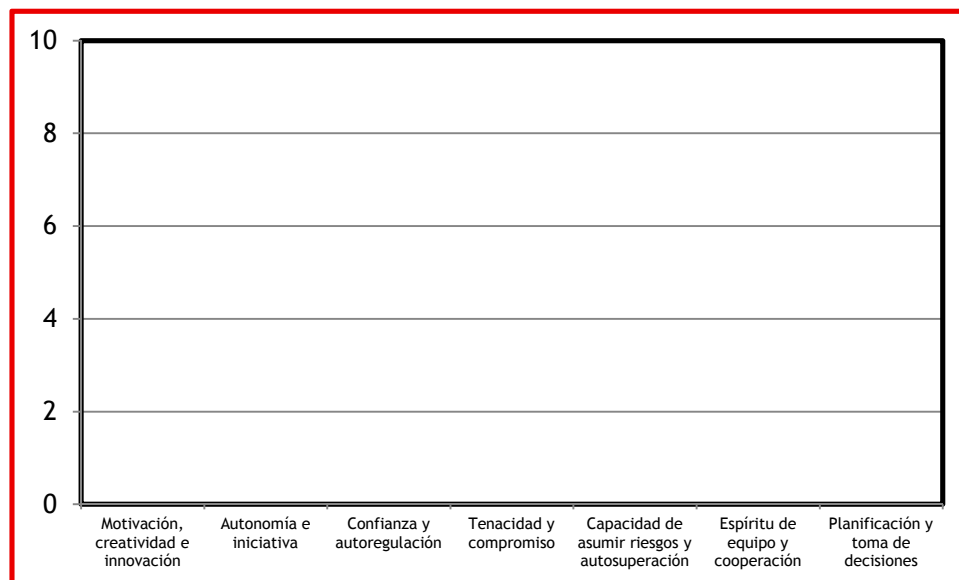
10
8
6
4
2
0

Motivación, creatividad e innovación
Autonomía e iniciativa
Confianza y autoregulación
Tenacidad y compromiso
Capacidad de asumir riesgos y autosuperación
Espíritu de equipo y cooperación
Planificación y toma de decisiones